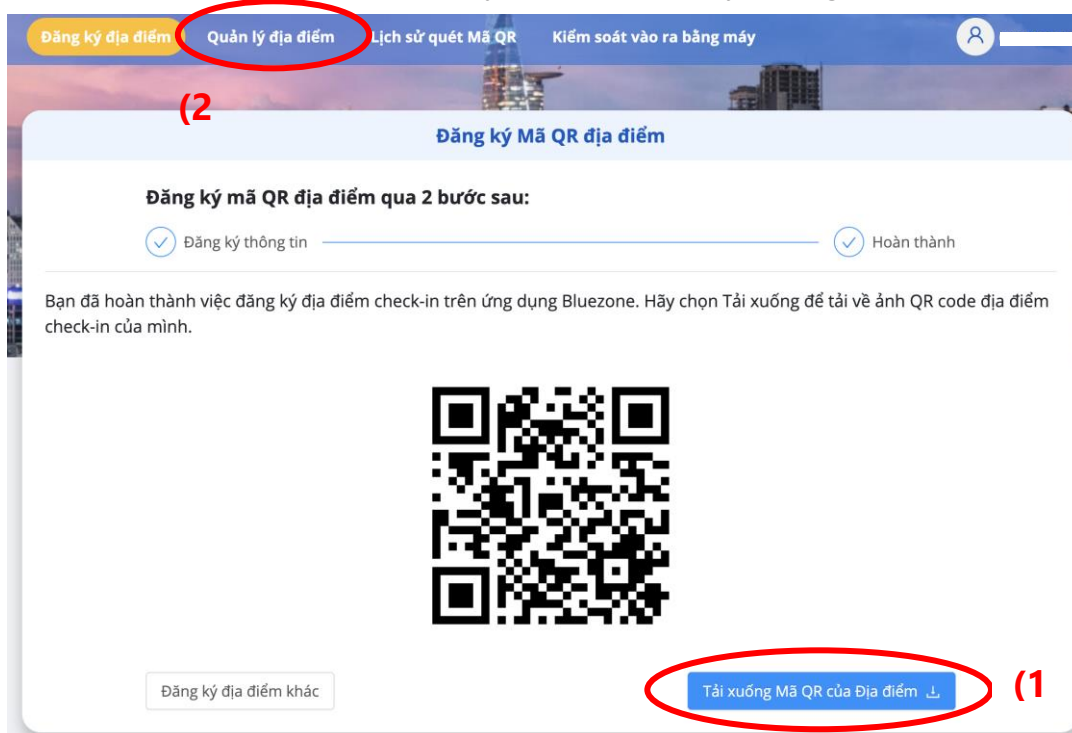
Đăng ký địa điểm Quản lý địa điểm Lịch sử quét Mã QR Kiểm soát vào ra bằng máy

(2

Đăng ký Mã QR địa điểm

Đăng ký mã QR địa điểm qua 2 bước sau:

Đăng ký thông tin

Hoàn thành

Bạn đã hoàn thành việc đăng ký địa điểm check-in trên ứng dụng Bluezone. Hãy chọn Tải xuống để tải về ảnh QR code địa điểm check-in của mình.

Đăng ký địa điểm khác

Tải xuống Mã QR của Địa điểm

(1